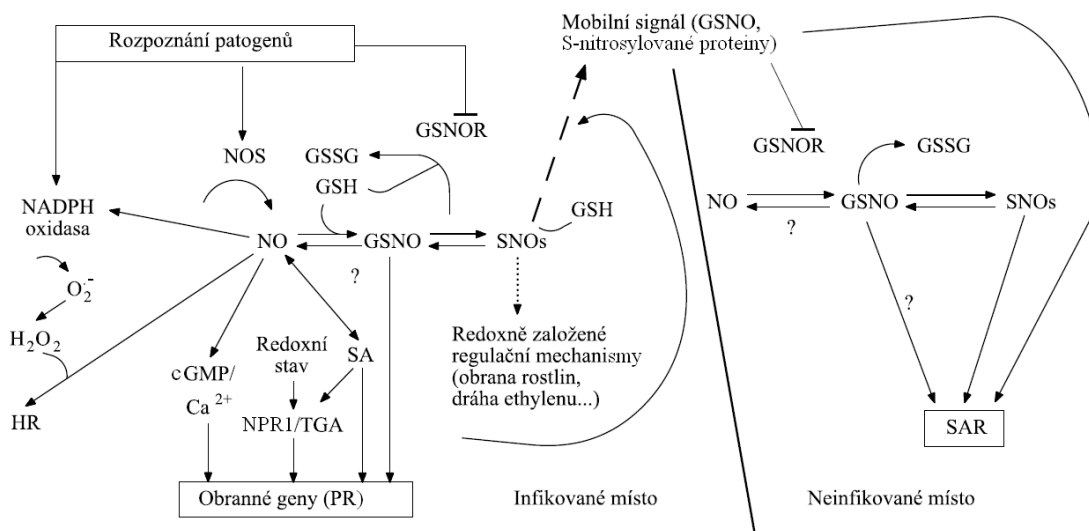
Rozpoznání patogenů

Mobilní signál (GSNO, S-nitrosylované proteiny)

GSNOR

NOS

GSSG

GSH

NADPH oxidasa

NO

GSNO

SNOs

GSH

?

$O_2^-$

$H_2O_2$

HR

cGMP/ $Ca^{2+}$

Redoxní stav

SA

NPR1/TGA

Redoxně založené regulační mechanismy (obrana rostlin, dráha ethylenu...)

Obranné geny (PR)

Infikované místo

GSNOR

GSSG

NO

GSNO

SNOs

?

?

SAR

Neinfikované místo